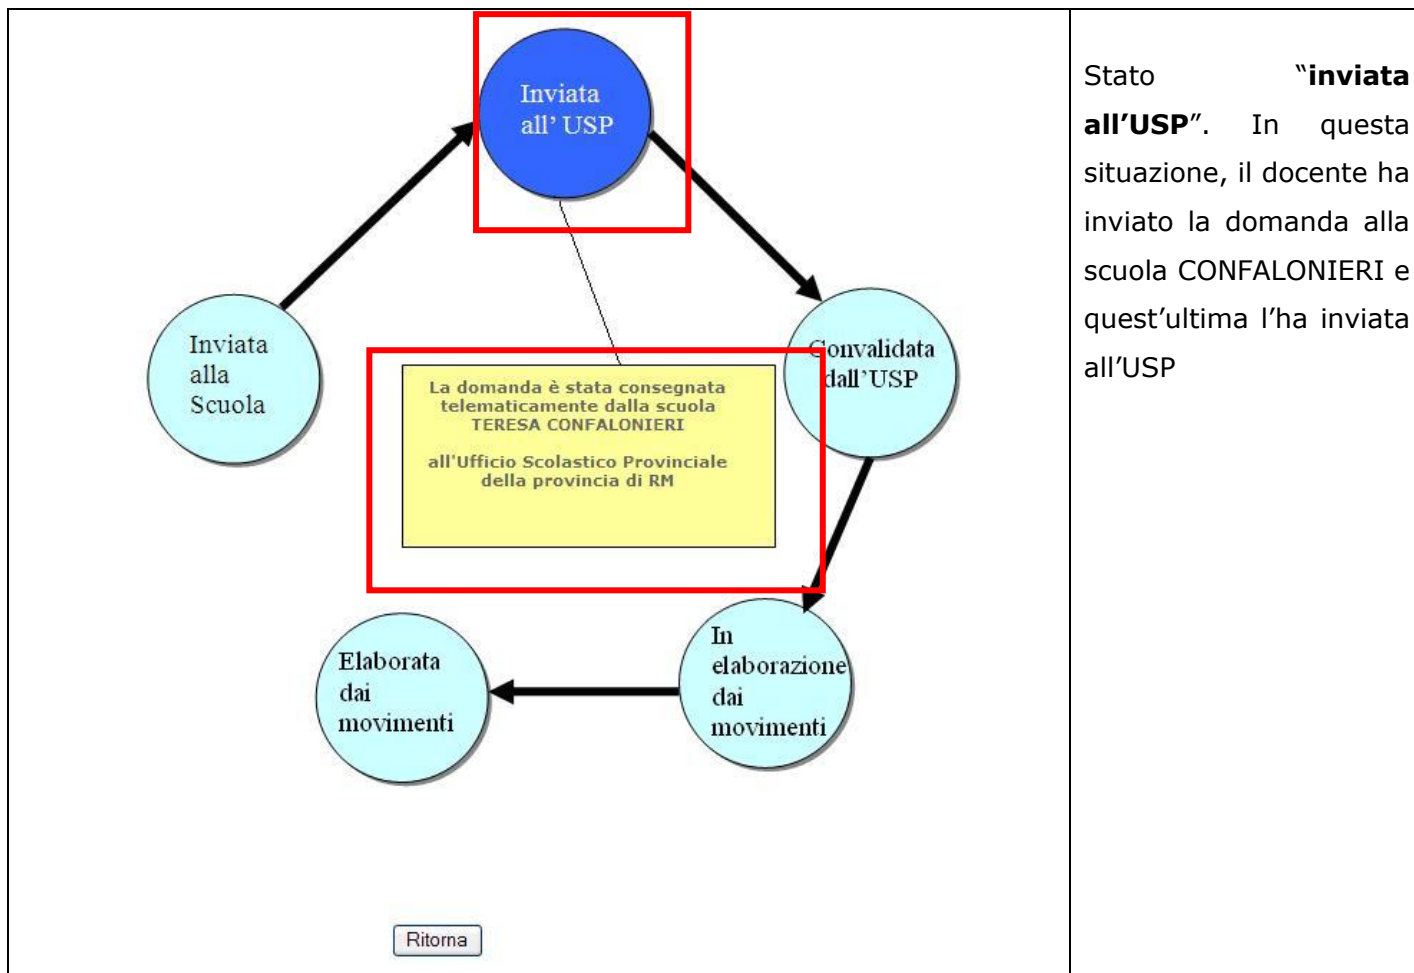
Inviata all' USP

Inviata alla Scuola

Convalidata dall'USP

La domanda è stata consegnata telematicamente dalla scuola TERESA CONFALONIERI

all'Ufficio Scolastico Provinciale della provincia di RM

Elaborata dai movimenti

In elaborazione dai movimenti

Ritorna

Stato "**inviata all'USP**". In questa situazione, il docente ha inviato la domanda alla scuola CONFALONIERI e quest'ultima l'ha inviata all'USP